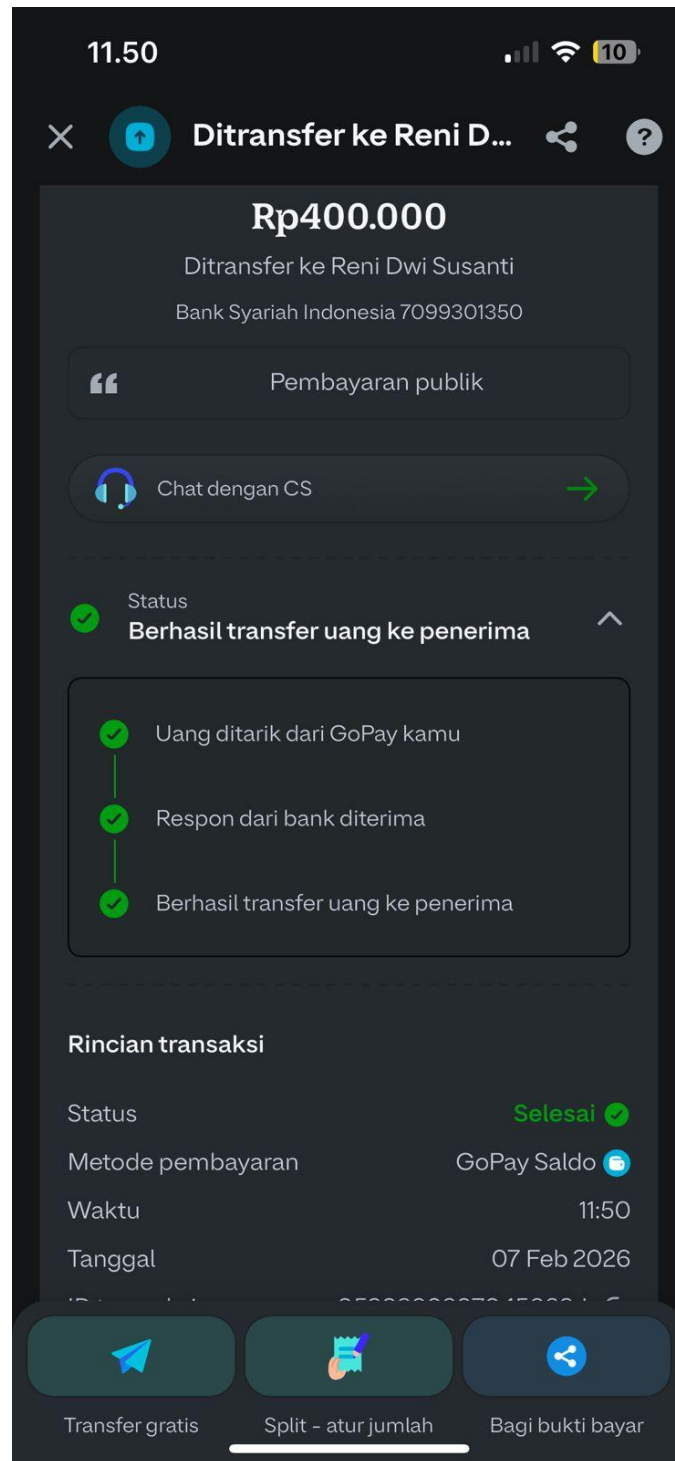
11.50

10

Ditransfer ke Reni D...

Rp400.000

Ditransfer ke Reni Dwi Susanti

Bank Syariah Indonesia 7099301350

Pembayaran publik

Chat dengan CS

Status
Berhasil transfer uang ke penerima

Uang ditarik dari GoPay kamu

Respon dari bank diterima

Berhasil transfer uang ke penerima

Rincian transaksi

| | |
|---|---|
| Status | Selesai |
| Metode pembayaran | GoPay Saldo |
| Waktu | 11:50 |
| Tanggal | 07 Feb 2026 |
| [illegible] | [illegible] |

Transfer gratis

Split - atur jumlah

Bagi bukti bayar